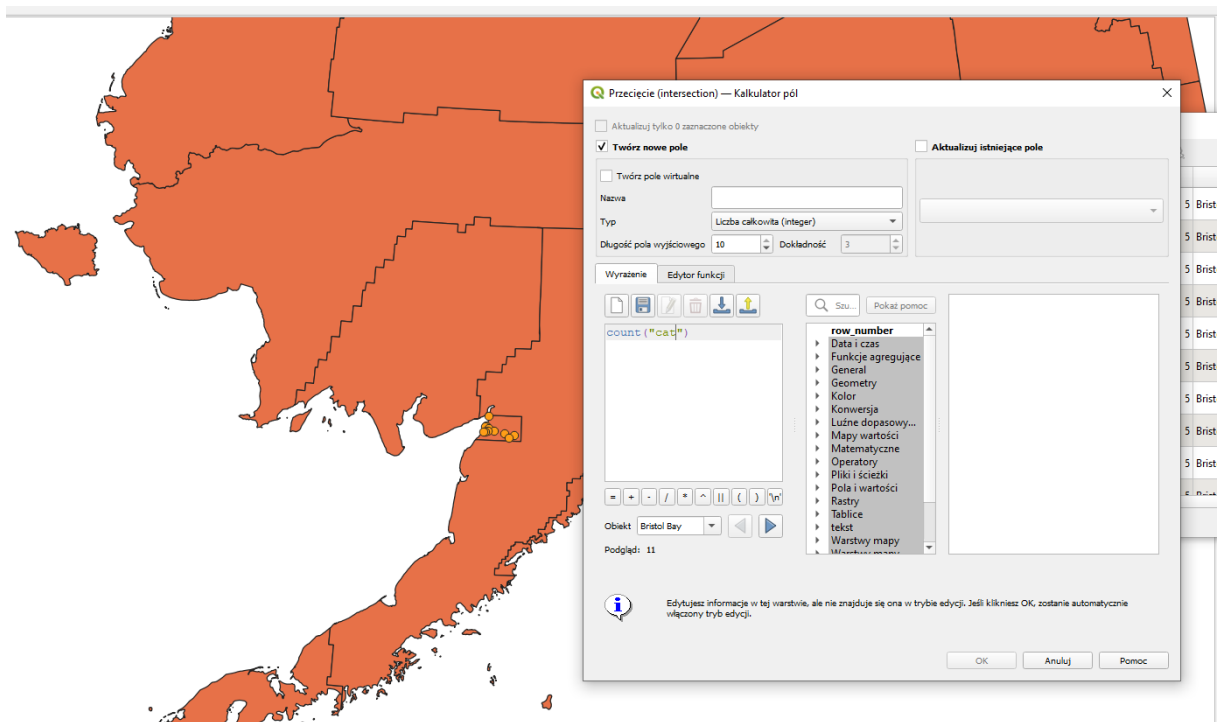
Przecięcie (intersection) — Kalkulator pól

Aktualizuj tylko 0 zaznaczone obiekty

Twórz nowe pole

Aktualizuj istniejące pole

Twórz pole wirtualne

Nazwa

Typ Liczba całkowita (integer)

Długość pola wyjściowego 10 Dokładność 3

Wyrażenie Edytor funkcji

count("cat")

= + - / * ^ || ( ) '\n'

Obiekt Bristol Bay

Podgląd: 11

Szu... Pokaż pomoc

row_number
Data i czas
Funkcje agregujące
General
Geometry
Kolor
Konwersja
Luźne dopasowy...
Mapy wartości
Matematyczne
Operatory
Pliki i ścieżki
Pola i wartości
Rastry
Tablice
tekst
Warstwy mapy
Warstwy mapy

Edytujesz informacje w tej warstwie, ale nie znajduje się ona w trybie edycji. Jeśli klikniesz OK, zostanie automatycznie włączony tryb edycji.

OK Anuluj Pomoc

5 Brist
5 Brist
5 Brist
5 Brist
5 Brist
5 Brist
5 Brist
5 Brist
5 Brist